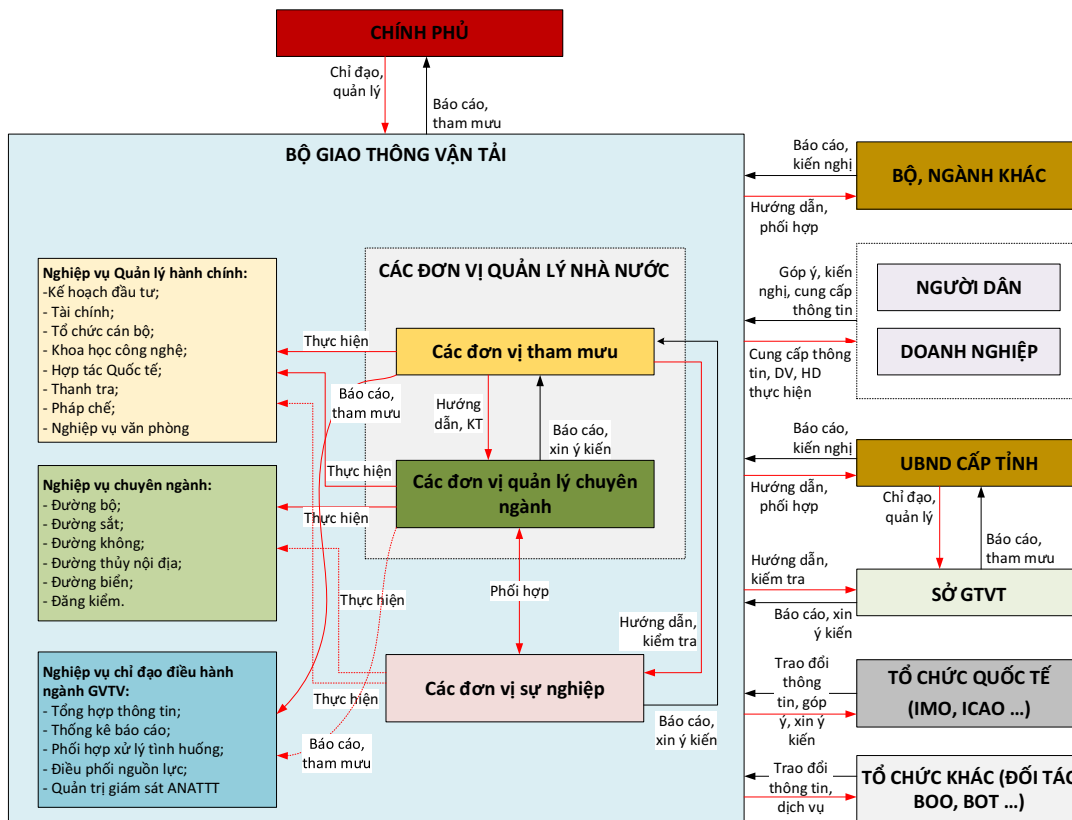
CHÍNH PHỦ

Chỉ đạo, quản lý

Báo cáo, tham mưu

BỘ GIAO THÔNG VẬN TẢI

Báo cáo, kiến nghị

BỘ, NGÀNH KHÁC

Hướng dẫn, phối hợp

CÁC ĐƠN VỊ QUẢN LÝ NHÀ NƯỚC

Nghiệp vụ Quản lý hành chính:
-Kế hoạch đầu tư;
- Tài chính;
- Tổ chức cán bộ;
- Khoa học công nghệ;
- Hợp tác Quốc tế;
- Thanh tra;
- Pháp chế;
- Nghiệp vụ văn phòng

Góp ý, kiến nghị, cung cấp thông tin

NGƯỜI DÂN

DOANH NGHIỆP

Cung cấp thông tin, DV, HD thực hiện

Thực hiện

Các đơn vị tham mưu

Báo cáo, tham mưu

Hướng dẫn, KT

Báo cáo, xin ý kiến

Báo cáo, kiến nghị

UBND CẤP TỈNH

Hướng dẫn, phối hợp

Thực hiện

Các đơn vị quản lý chuyên ngành

Chỉ đạo, quản lý

Báo cáo, tham mưu

Nghiệp vụ chuyên ngành:
- Đường bộ;
- Đường sắt;
- Đường không;
- Đường thủy nội địa;
- Đường biển;
- Đăng kiểm.

Thực hiện

Hướng dẫn, kiểm tra

SỞ GTVT

Báo cáo, xin ý kiến

Thực hiện

Phối hợp

Hướng dẫn, kiểm tra

Nghiệp vụ chỉ đạo điều hành ngành GTVT:
- Tổng hợp thông tin;
- Thống kê báo cáo;
- Phối hợp xử lý tình huống;
- Điều phối nguồn lực;
- Quản trị giám sát ANATTT

Các đơn vị sự nghiệp

Trao đổi thông tin, góp ý, xin ý kiến

TỔ CHỨC QUỐC TẾ (IMO, ICAO ...)

Thực hiện

Báo cáo, xin ý kiến

Báo cáo, tham mưu

Trao đổi thông tin, dịch vụ

TỔ CHỨC KHÁC (ĐỐI TÁC BOO, BOT ...)